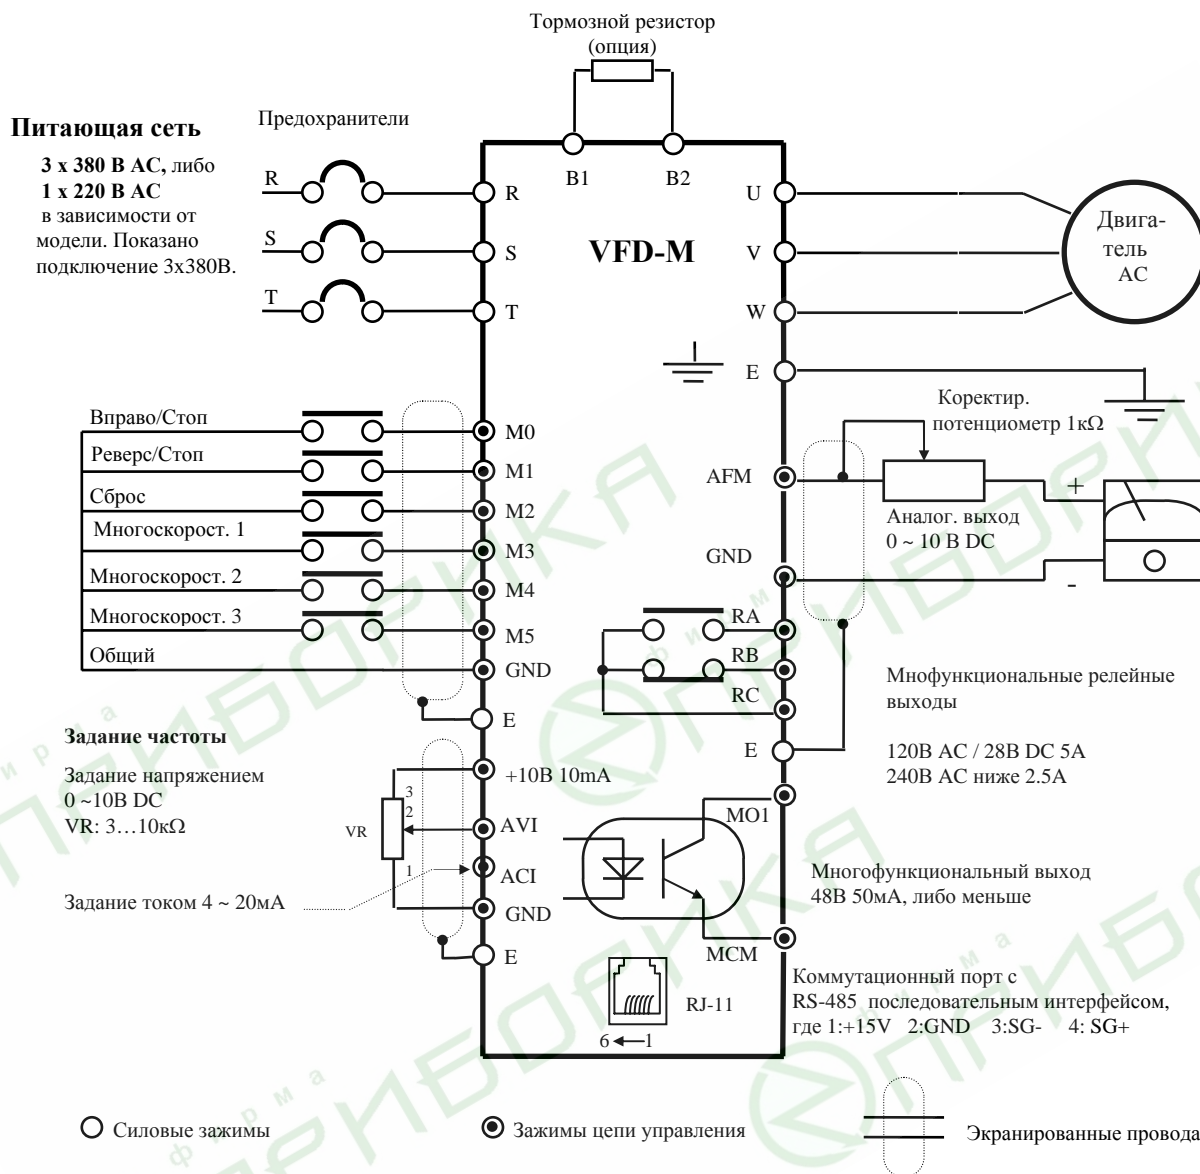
Тормозной резистор
(опция)

Питающая сеть

3 x 380 В АС, либо
1 x 220 В АС
в зависимости от модели. Показано подключение 3х380В.

Предохранители

R
S
T

B1
B2

R
S
T

VFD-M

U
V
W
E

Двигатель АС

Коректир. потенциометр 1кΩ

Вправо/Стоп
Реверс/Стоп
Сброс
Многоскорост. 1
Многоскорост. 2
Многоскорост. 3
Общий

M0
M1
M2
M3
M4
M5
GND
E

AFM
GND

Аналог. выход
0 ~ 10 В DC

+
-

RA
RB
RC
E

Мнофункциональные релейные выходы

120В АС / 28В DC 5А
240В АС ниже 2.5А

Задание частоты

Задание напряжением
0 ~10В DC
VR: 3…10кΩ

VR
3
2
1

+10В 10mA
AVI
ACI
GND
E

Задание током 4 ~ 20мА

MO1
MCM

Многофункциональный выход
48В 50мА, либо меньше

RJ-11
6 ← 1

Коммутационный порт с
RS-485 последовательным интерфейсом,
где 1:+15V 2:GND 3:SG- 4: SG+

Силовые зажимы
Зажимы цепи управления
Экранированные провода